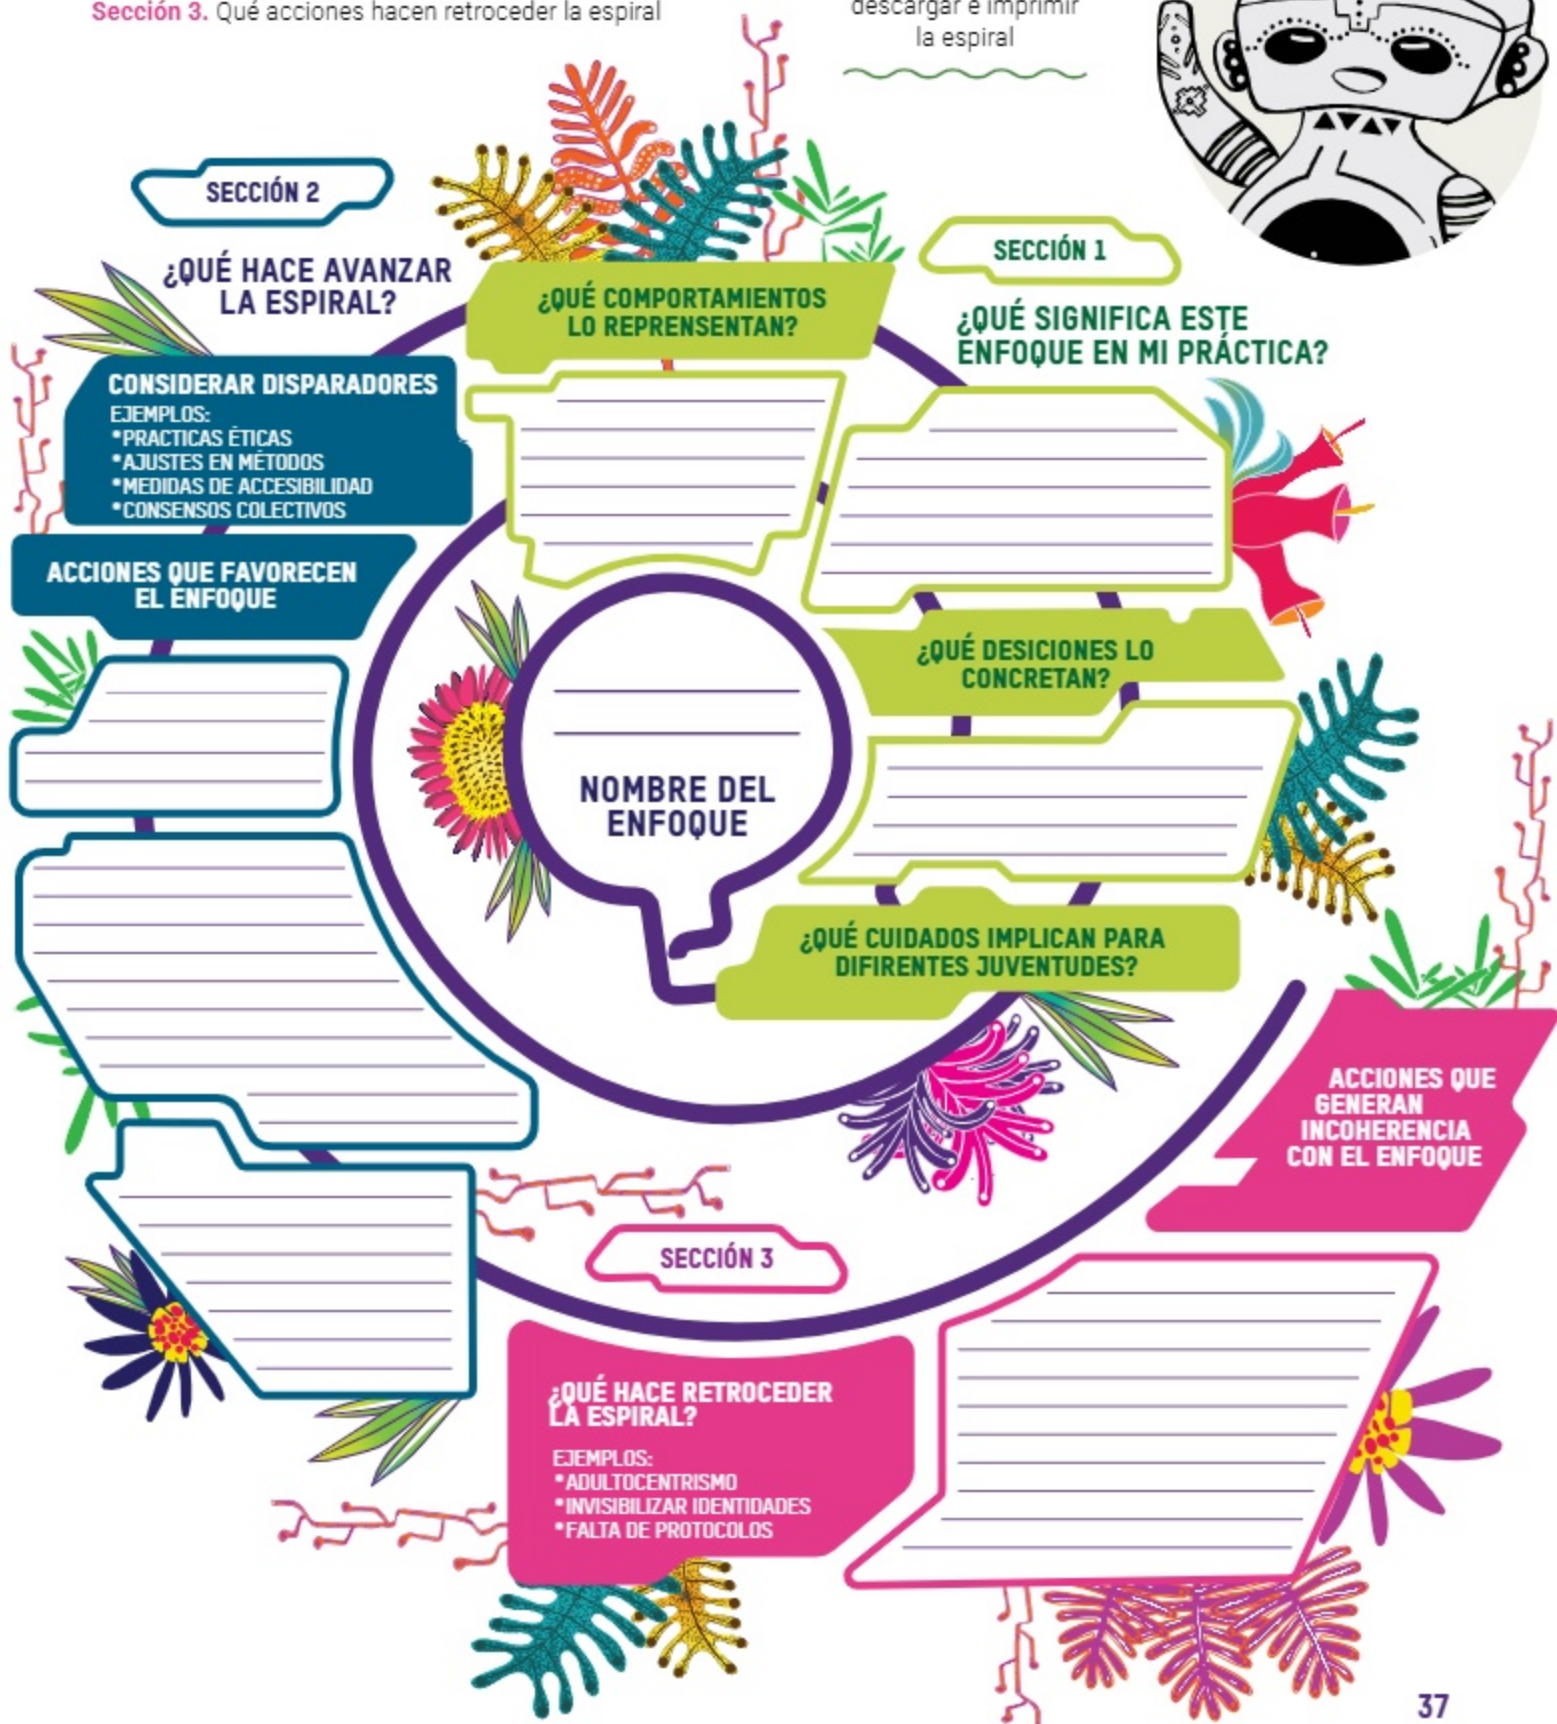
Sección 3. Qué acciones hacen retroceder la espiral

descargar e imprimir la espiral

SECCIÓN 2

¿QUÉ HACE AVANZAR LA ESPIRAL?

CONSIDERAR DISPARADORES
EJEMPLOS:
*PRACTICAS ÉTICAS
*AJUSTES EN MÉTODOS
*MEDIDAS DE ACCESIBILIDAD
*CONSENSOS COLECTIVOS

ACCIONES QUE FAVORECEN EL ENFOQUE

¿QUÉ COMPORTAMIENTOS LO REPRENSENTAN?

SECCIÓN 1

¿QUÉ SIGNIFICA ESTE ENFOQUE EN MI PRÁCTICA?

¿QUÉ DESICIONES LO CONCRETAN?

NOMBRE DEL ENFOQUE

¿QUÉ CUIDADOS IMPLICAN PARA DIFIRENTES JUVENTUDES?

ACCIONES QUE GENERAN INCOHERENCIA CON EL ENFOQUE

SECCIÓN 3

¿QUÉ HACE RETROCEDER LA ESPIRAL?
EJEMPLOS:
*ADULTOCENTRISMO
*INVISIBILIZAR IDENTIDADES
*FALTA DE PROTOCOLOS

37